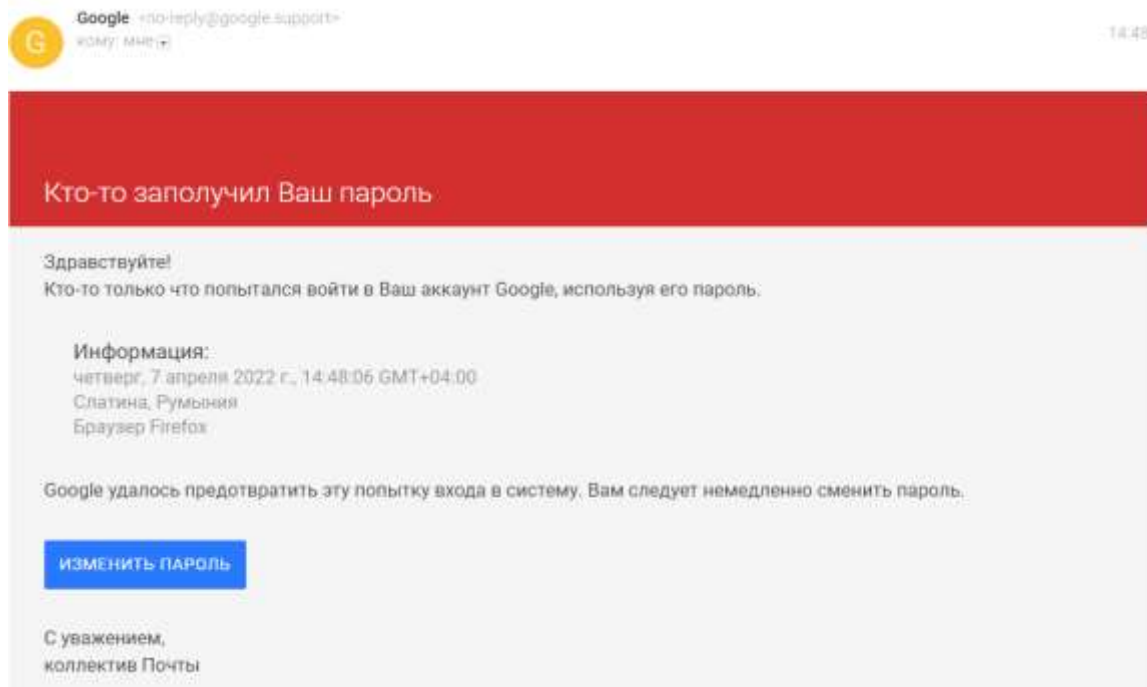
G

Google <no-reply@google.support>
кому: мне

14:48

Кто-то заполучил Ваш пароль

Здравствуйте!
Кто-то только что попытался войти в Ваш аккаунт Google, используя его пароль.

Информация:
четверг, 7 апреля 2022 г., 14:48:06 GMT+04:00
Слатина, Румыния
Браузер Firefox

Google удалось предотвратить эту попытку входа в систему. Вам следует немедленно сменить пароль.

ИЗМЕНИТЬ ПАРОЛЬ

С уважением,
коллектив Почты